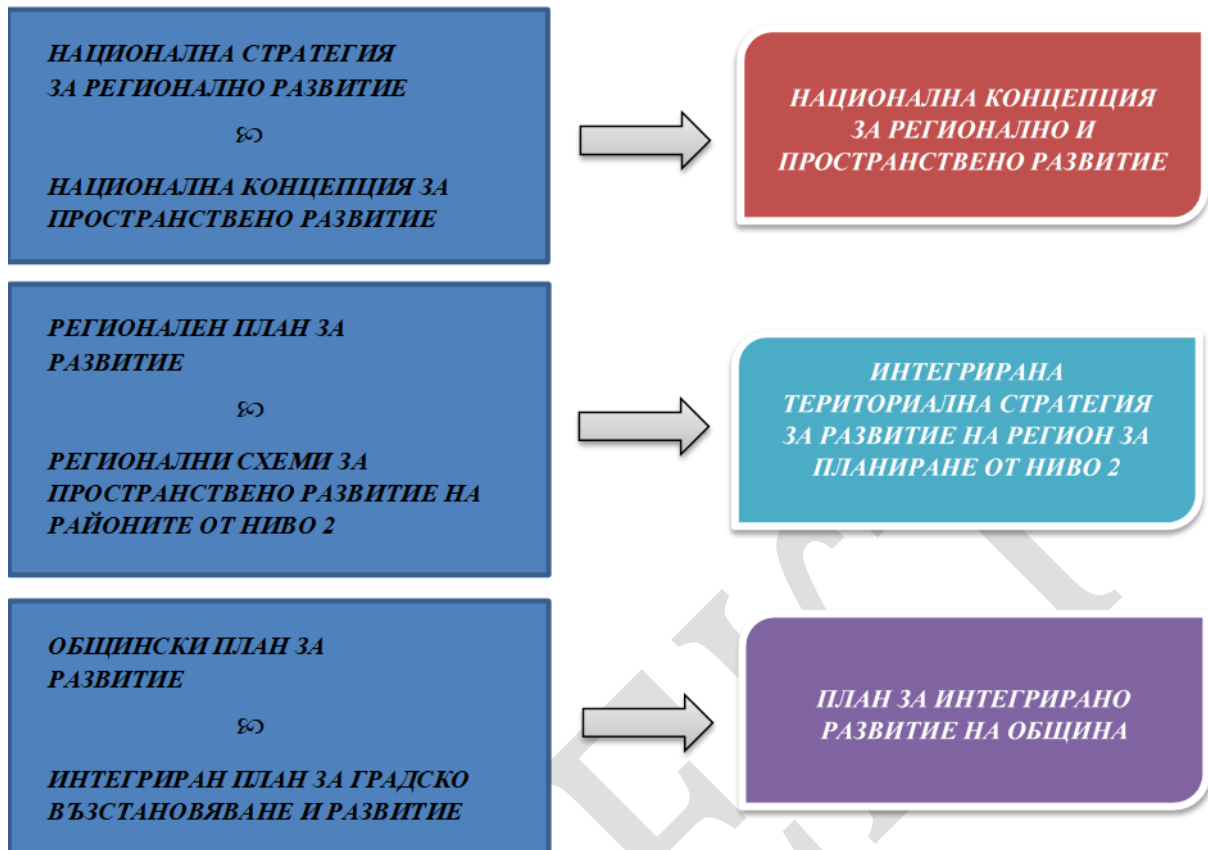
НАЦИОНАЛНА СТРАТЕГИЯ ЗА РЕГИОНАЛНО РАЗВИТИЕ

&

НАЦИОНАЛНА КОНЦЕПЦИЯ ЗА ПРОСТРАНСТВЕНО РАЗВИТИЕ

НАЦИОНАЛНА КОНЦЕПЦИЯ ЗА РЕГИОНАЛНО И ПРОСТРАНСТВЕНО РАЗВИТИЕ

РЕГИОНАЛЕН ПЛАН ЗА РАЗВИТИЕ

&

РЕГИОНАЛНИ СХЕМИ ЗА ПРОСТРАНСТВЕНО РАЗВИТИЕ НА РАЙОНИТЕ ОТ НИВО 2

ИНТЕГРИРАНА ТЕРИТОРИАЛНА СТРАТЕГИЯ ЗА РАЗВИТИЕ НА РЕГИОН ЗА ПЛАНИРАНЕ ОТ НИВО 2

ОБЩИНСКИ ПЛАН ЗА РАЗВИТИЕ

&

ИНТЕГРИРАН ПЛАН ЗА ГРАДСКО ВЪЗСТАНОВЯВАНЕ И РАЗВИТИЕ

ПЛАН ЗА ИНТЕГРИРАНО РАЗВИТИЕ НА ОБЩИНА